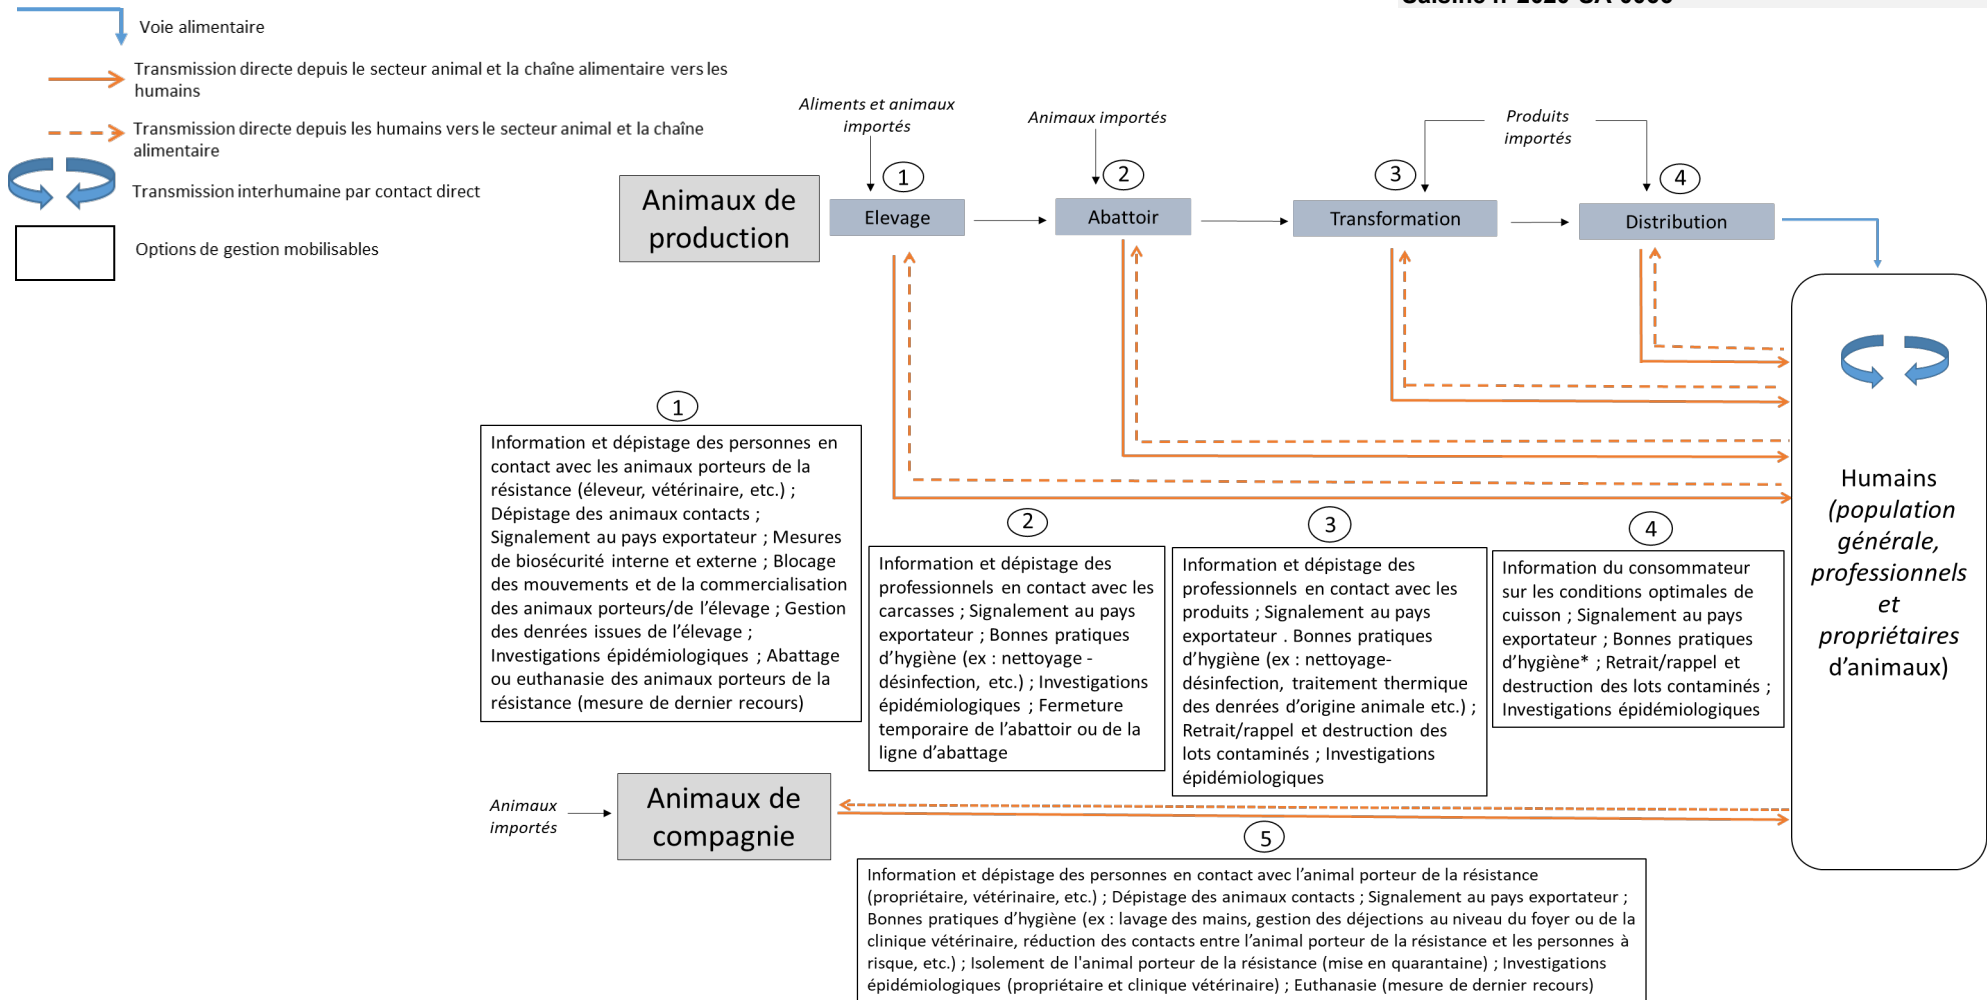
Voie alimentaire

Transmission directe depuis le secteur animal et la chaîne alimentaire vers les humains

Transmission directe depuis les humains vers le secteur animal et la chaîne alimentaire

Transmission interhumaine par contact direct

Options de gestion mobilisables

Aliments et animaux importés

Animaux importés

Produits importés

Animaux de production

1 Elevage

2 Abattoir

3 Transformation

4 Distribution

Humains (population générale, professionnels et propriétaires d'animaux)

1

Information et dépistage des personnes en contact avec les animaux porteurs de la résistance (éleveur, vétérinaire, etc.) ; Dépistage des animaux contacts ; Signalement au pays exportateur ; Mesures de biosécurité interne et externe ; Blocage des mouvements et de la commercialisation des animaux porteurs/de l'élevage ; Gestion des denrées issues de l'élevage ; Investigations épidémiologiques ; Abattage ou euthanasie des animaux porteurs de la résistance (mesure de dernier recours)

2

Information et dépistage des professionnels en contact avec les carcasses ; Signalement au pays exportateur ; Bonnes pratiques d'hygiène (ex : nettoyage - désinfection, etc.) ; Investigations épidémiologiques ; Fermeture temporaire de l'abattoir ou de la ligne d'abattage

3

Information et dépistage des professionnels en contact avec les produits ; Signalement au pays exportateur . Bonnes pratiques d'hygiène (ex : nettoyage-désinfection, traitement thermique des denrées d'origine animale etc.) ; Retrait/rappel et destruction des lots contaminés ; Investigations épidémiologiques

4

Information du consommateur sur les conditions optimales de cuisson ; Signalement au pays exportateur ; Bonnes pratiques d'hygiène* ; Retrait/rappel et destruction des lots contaminés ; Investigations épidémiologiques

Animaux importés

Animaux de compagnie

5

Information et dépistage des personnes en contact avec l'animal porteur de la résistance (propriétaire, vétérinaire, etc.) ; Dépistage des animaux contacts ; Signalement au pays exportateur ; Bonnes pratiques d'hygiène (ex : lavage des mains, gestion des déjections au niveau du foyer ou de la clinique vétérinaire, réduction des contacts entre l'animal porteur de la résistance et les personnes à risque, etc.) ; Isolement de l'animal porteur de la résistance (mise en quarantaine) ; Investigations épidémiologiques (propriétaire et clinique vétérinaire) ; Euthanasie (mesure de dernier recours)